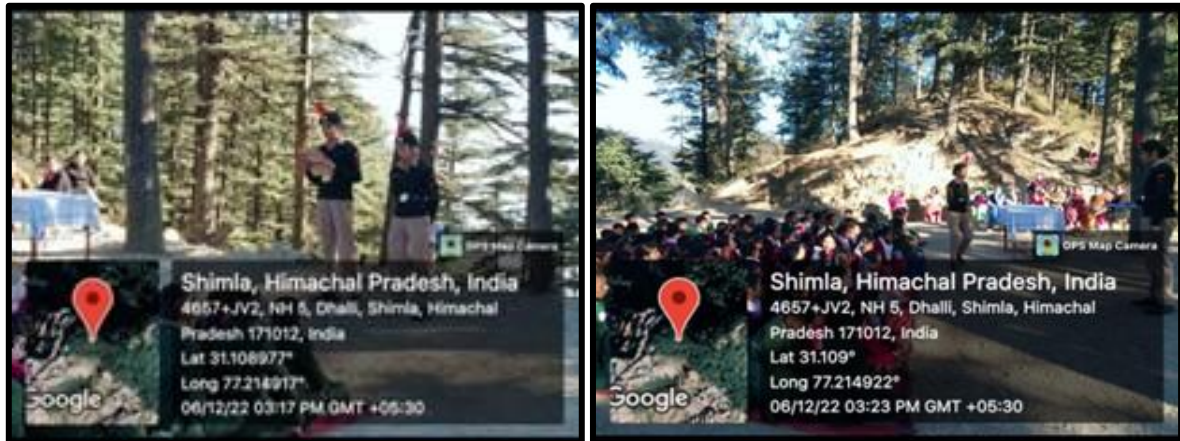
GPS Map Camera

Shimla, Himachal Pradesh, India
4657+JV2, NH 5, Dhalli, Shimla, Himachal Pradesh 171012, India
Lat 31.108977°
Long 77.214917°
06/12/22 03:17 PM GMT +05:30

Google

GPS Map Camera

Shimla, Himachal Pradesh, India
4657+JV2, NH 5, Dhalli, Shimla, Himachal Pradesh 171012, India
Lat 31.109°
Long 77.214922°
06/12/22 03:23 PM GMT +05:30

Google